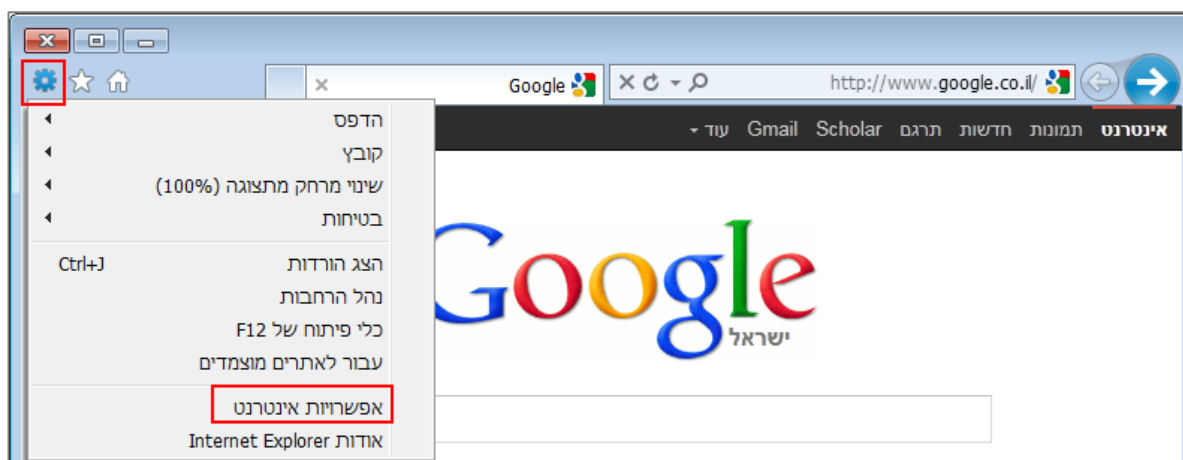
Google

http://www.google.co.il/

אינטרנט תמונות חדשות תרגם Scholar Gmail עוד

הדפס
קובץ
שינוי מרחק מתצוגה (100%)
בטיחות

הצג הורדות Ctrl+J
נהל הרחבות
כלי פיתוח של F12
עבור לאתרים מוצמדים

אפשרויות אינטרנט
אודות Internet Explorer

Google
ישראל